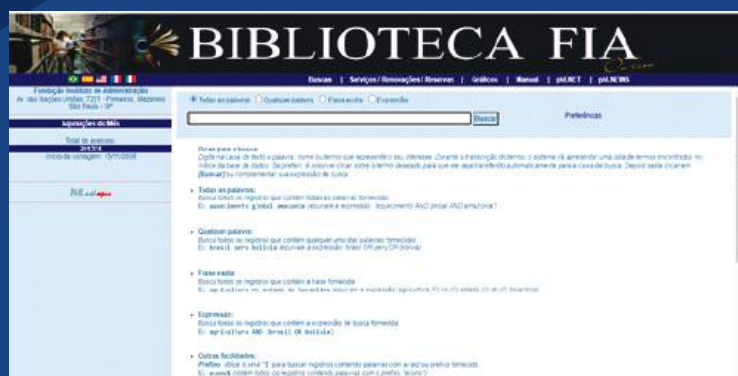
BIBLIOTECA FIA

Buscas | Serviços/Renovações/Reservas | Gráficos | Manual | phl.NET | phl.NEWS

Fundação Instituto de Administração
Av. das Nações Unidas, 7221 - Pinheiros, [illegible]
São Paulo - SP

Aquisições do Mês

Total de acessos:
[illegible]
Início da contagem: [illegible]

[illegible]

Todas as palavras Qualquer palavra Frase exata Expressão

Buscar

Preferências

Dicas para a busca:
Digite na caixa de texto a palavra, nome ou termo que represente o seu interesse. Durante a transcrição do termo, o sistema irá apresentar uma lista de termos encontrados no índice da base de dados. Se preferir, é possível clicar sobre o termo desejado para que ele apareça automaticamente na caixa de busca. Depois basta clicar em [Buscar] ou complementar sua expressão de busca.

Todas as palavras:
Busca todos os registros que contêm todas as palavras fornecidas
Ex: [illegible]

Qualquer palavra:
Busca todos os registros que contêm qualquer uma das palavras fornecidas
Ex: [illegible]

Frase exata:
Busca todos os registros que contêm a frase fornecida
Ex: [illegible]

Expressão:
Busca todos os registros que contêm a expressão de busca fornecida
Ex: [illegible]

Outras facilidades:
Prefixo: utilize o sinal "$" para buscar registros contendo palavras com a raiz ou prefixo fornecido
Ex: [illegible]